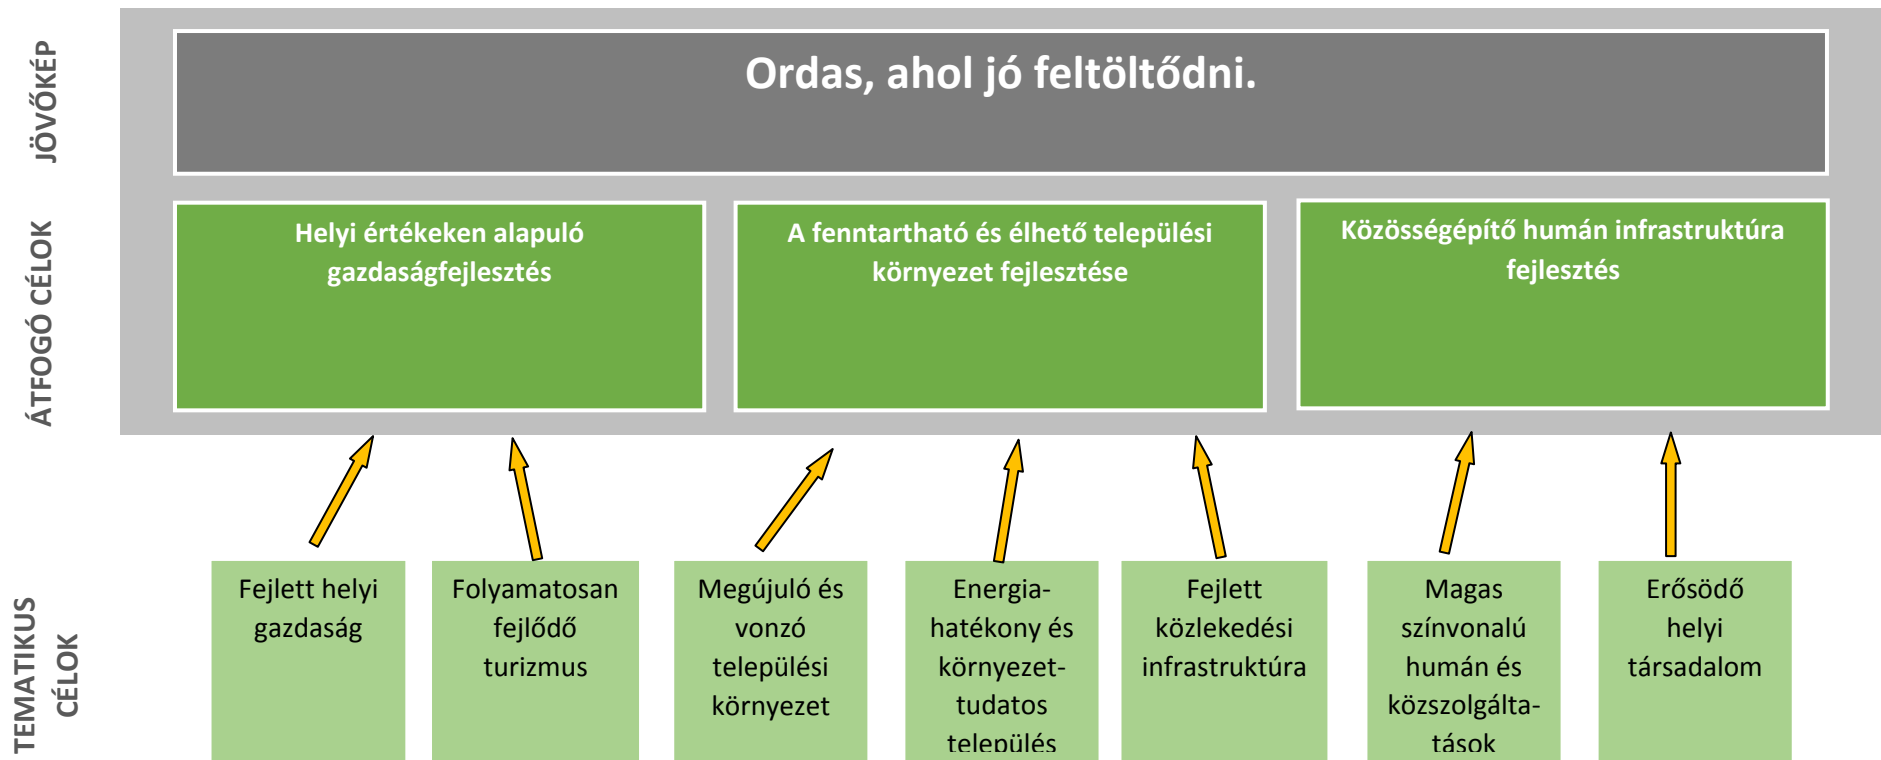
JÖVŐKÉP

Ordas, ahol jó feltöltődni.

ÁTFOGÓ CÉLOK

Helyi értékeken alapuló gazdaságfejlesztés

A fenntartható és élhető települési környezet fejlesztése

Közösségépítő humán infrastruktúra fejlesztés

TEMATIKUS CÉLOK

Fejlett helyi gazdaság

Folyamatosan fejlődő turizmus

Megújuló és vonzó települési környezet

Energiahatékony és környezettudatos település

Fejlett közlekedési infrastruktúra

Magas színvonalú humán és közszolgáltatások

Erősödő helyi társadalom